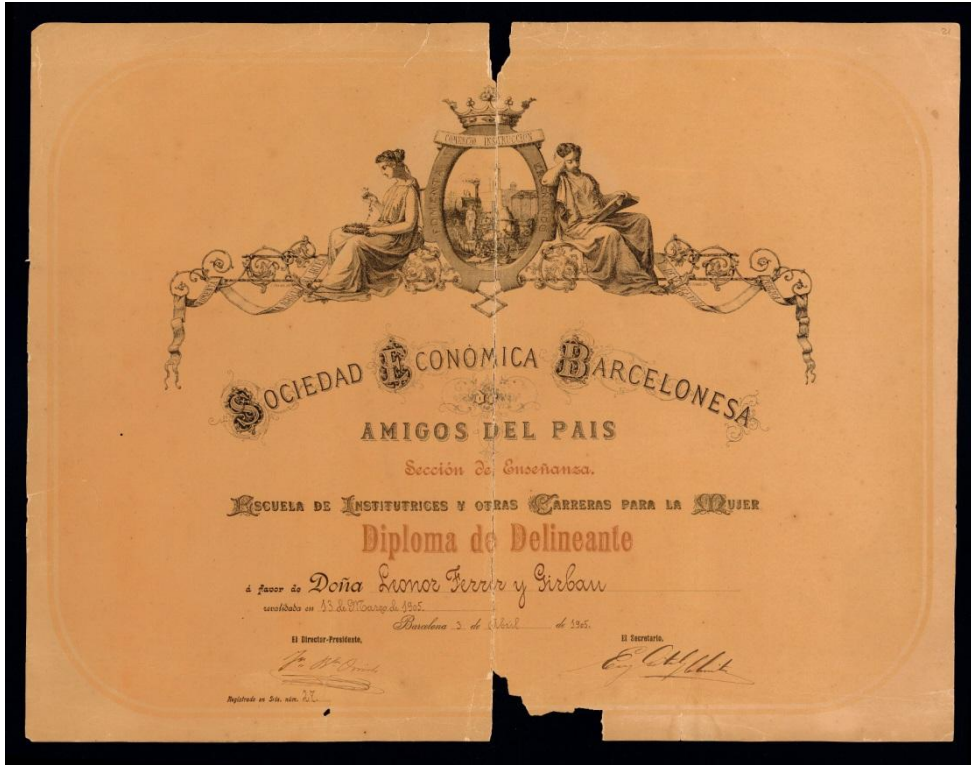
21

CONSTANCIA INSTRUCCION

SOCIEDAD ECONÓMICA BARCELONESA
DE
AMIGOS DEL PAIS

Sección de Enseñanza.

ESCUELA DE INSTITUTRICES Y OTRAS CARRERAS PARA LA MUJER

Diploma de Delineante

á favor de Doña Leonor Ferrer y Girbau

revalidada en 13 de Marzo de 1905.

Barcelona 3 de Abril de 1905.

El Director-Presidente.

El Secretario.

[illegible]

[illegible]

Registrado en folio, núm. 22.